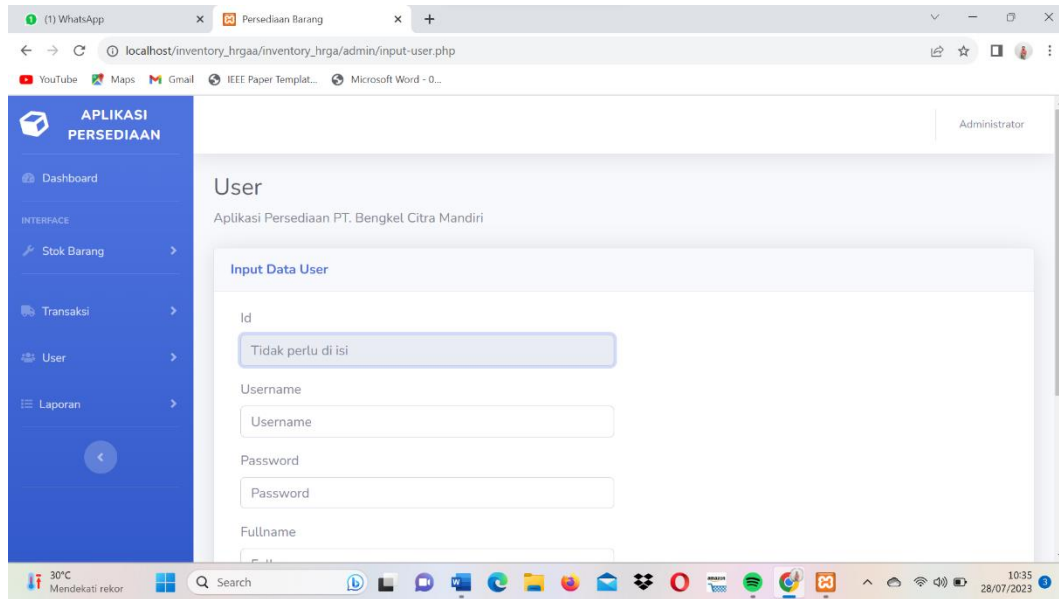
(1) WhatsApp
Persediaan Barang
localhost/inventory_hrgaa/inventory_hrga/admin/input-user.php
YouTube Maps Gmail IEEE Paper Templat... Microsoft Word - 0...

APLIKASI PERSEDIAAN
Administrator

Dashboard
INTERFACE
Stok Barang
Transaksi
User
Laporan

User
Aplikasi Persediaan PT. Bengkel Citra Mandiri

Input Data User

Id
Tidak perlu di isi
Username
Username
Password
Password
Fullname
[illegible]

30°C
Mendekati rekor
Search
10:35
28/07/2023
3